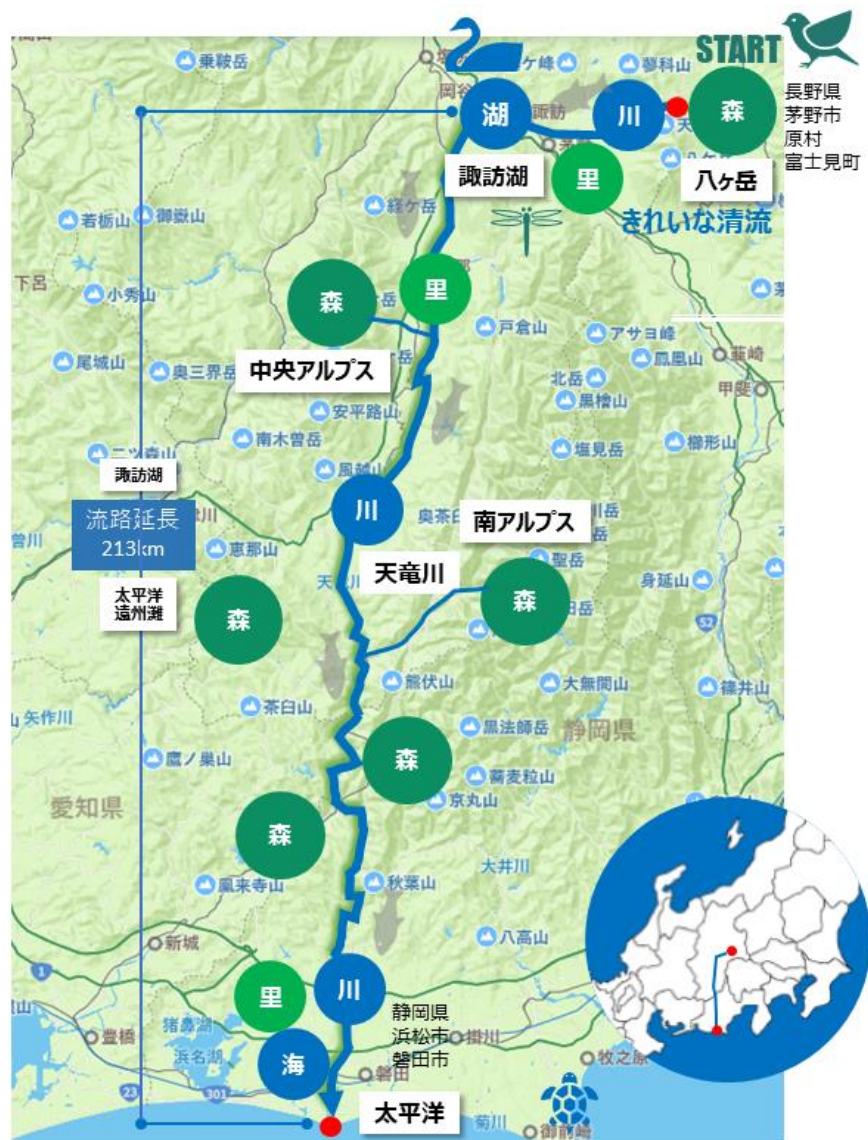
START

長野県
茅野市
原村
富士見町

八ヶ岳

湖 川 森

諏訪湖 里

きれいな清流

乗鞍岳
蓼科山
若栃山
御嶽山
経ヶ岳
小秀山
尾城山
奥三界岳
戸倉山
アサヨ峰
鳳凰山
韮崎
北岳
黒檜山
安平路山
南木曽岳
塩見岳
櫛形山
風越山
下呂

森 里

中央アルプス

諏訪湖

流路延長
213km

太平洋
遠州灘

川

南アルプス

天竜川

森

恵那山
聖岳
身延山
熊伏山
大無間山
篠井山
矢作川
茶臼山
黒法師岳
静岡県
鷹ノ巣山
蕎麦粒山
京丸山
愛知県

森 森 森

大井川
秋葉山
鳳来寺山
八高山
新城

里 川

海

静岡県
浜松市
磐田市

豊橋
猪鼻湖
浜名湖
掛川
牧之原
磐田
菊川
御前崎

太平洋